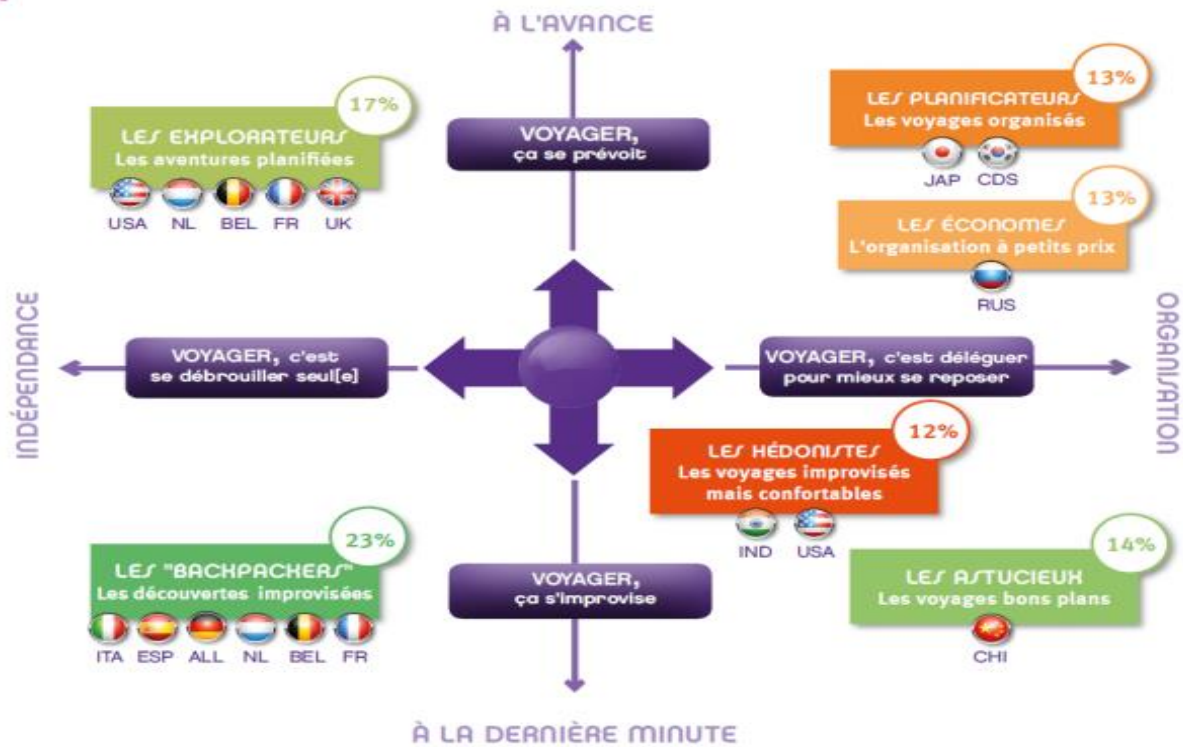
À L'AVANCE

17%
LES EXPLORATEURS
Les aventures planifiées
USA NL BEL FR UK

VOYAGER, ça se prévoit

13%
LES PLANIFICATEURS
Les voyages organisés
JAP CDS

13%
LES ÉCONOMES
L'organisation à petits prix
RUS

INDÉPENDANCE

VOYAGER, c'est se débrouiller seul[e]

VOYAGER, c'est déléguer pour mieux se reposer

ORGANISATION

12%
LES HÉDONISTES
Les voyages improvisés mais confortables
IND USA

23%
LES "BACKPACKERS"
Les découvertes improvisées
ITA ESP ALL NL BEL FR

VOYAGER, ça s'improvise

14%
LES ASTUCIEUX
Les voyages bons plans
CHI

À LA DERNIÈRE MINUTE